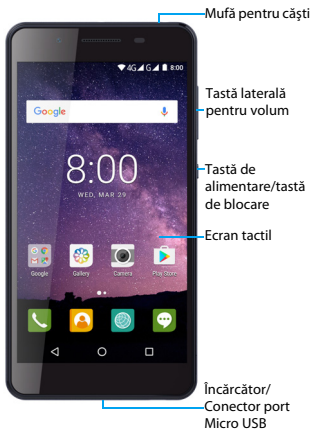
Mufă pentru căşti

4G 8:00

Google

Tastă laterală pentru volum

8:00

WED, MARCH 29

Tastă de alimentare/tastă de blocare

Ecran tactil

Google

Gallery

Camera

Play Store

Încărcător/ Conector port Micro USB